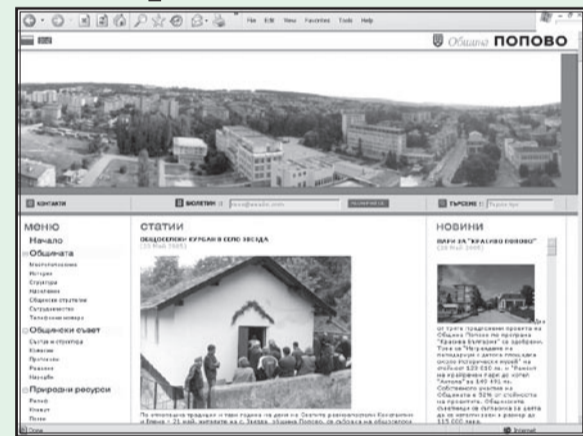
File Edit View Favorites Tools Help

Община ПОПОВО

КОНТАКТИ БЮЛЕТИН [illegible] ТЪРСЕНЕ

МЕНЮ
Начало
Общината
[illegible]
История
Структура
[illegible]
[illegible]
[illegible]
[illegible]
Общински съвет
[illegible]
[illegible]
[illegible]
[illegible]
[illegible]
Природни ресурси
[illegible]
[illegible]
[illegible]

СТАТИИ
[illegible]
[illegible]

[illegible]

НОВИНИ
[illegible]
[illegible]

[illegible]

Done Internet